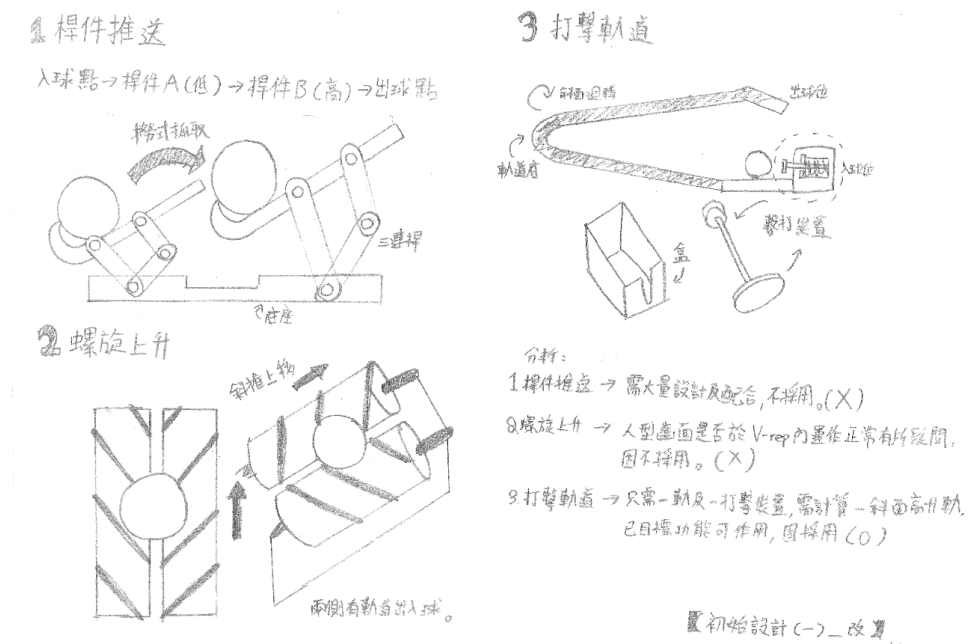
1 桿件推送

入球點 → 桿件A(低) → 桿件B(高) → 出球點

將球抬取

三連桿

底座

2 螺旋上升

斜推上物

兩側有軌道出入球。

3 打擊軌道

斜面迴轉

出球位

軌道底

入球位

盒

擊打裝置

分析:

1 桿件推送 → 需大量設計與配合,不採用。(X)

2 螺旋上升 → 人型畫面是否於 V-rep 內運作正常有所疑問,固不採用。(X)

3 打擊軌道 → 只需一軌及一打擊裝置,需計算一斜面高升軌,已目標功能可使用,固採用 (O)

初始設計(一)_改算